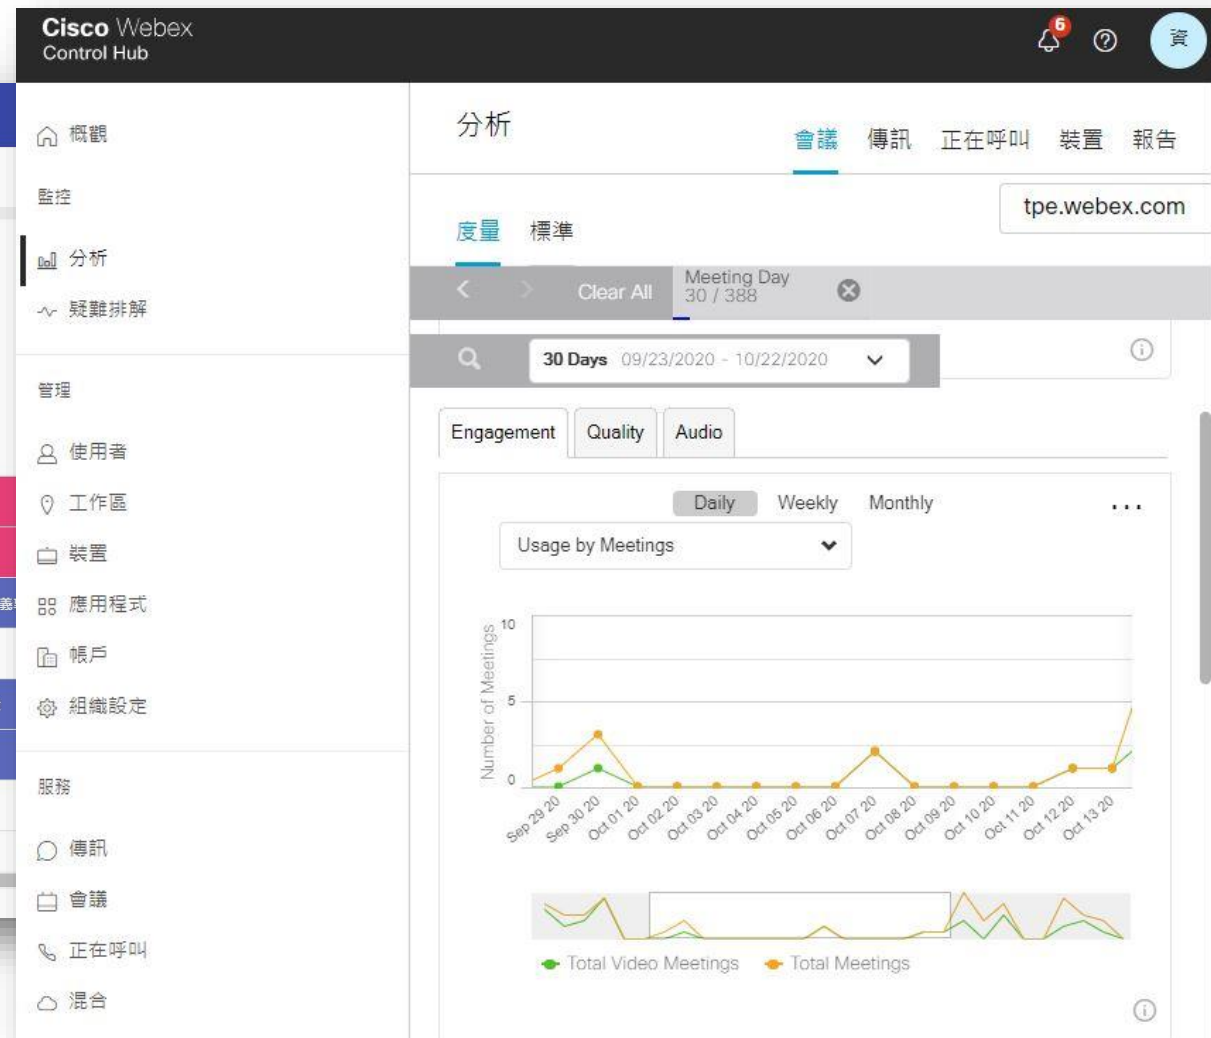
Cisco Webex
Control Hub

6

資

概觀

監控

分析

疑難排解

管理

使用者

工作區

裝置

應用程式

帳戶

組織設定

服務

傳訊

會議

正在呼叫

混合

分析

會議 傳訊 正在呼叫 裝置 報告

tpe.webex.com

度量 標準

Clear All

Meeting Day
30 / 388

30 Days 09/23/2020 - 10/22/2020

Engagement Quality Audio

Daily Weekly Monthly

...

Usage by Meetings

Number of Meetings

10

5

0

Sep 29 20 Sep 30 20 Oct 01 20 Oct 02 20 Oct 03 20 Oct 04 20 Oct 05 20 Oct 06 20 Oct 07 20 Oct 08 20 Oct 09 20 Oct 10 20 Oct 11 20 Oct 12 20 Oct 13 20

Total Video Meetings Total Meetings